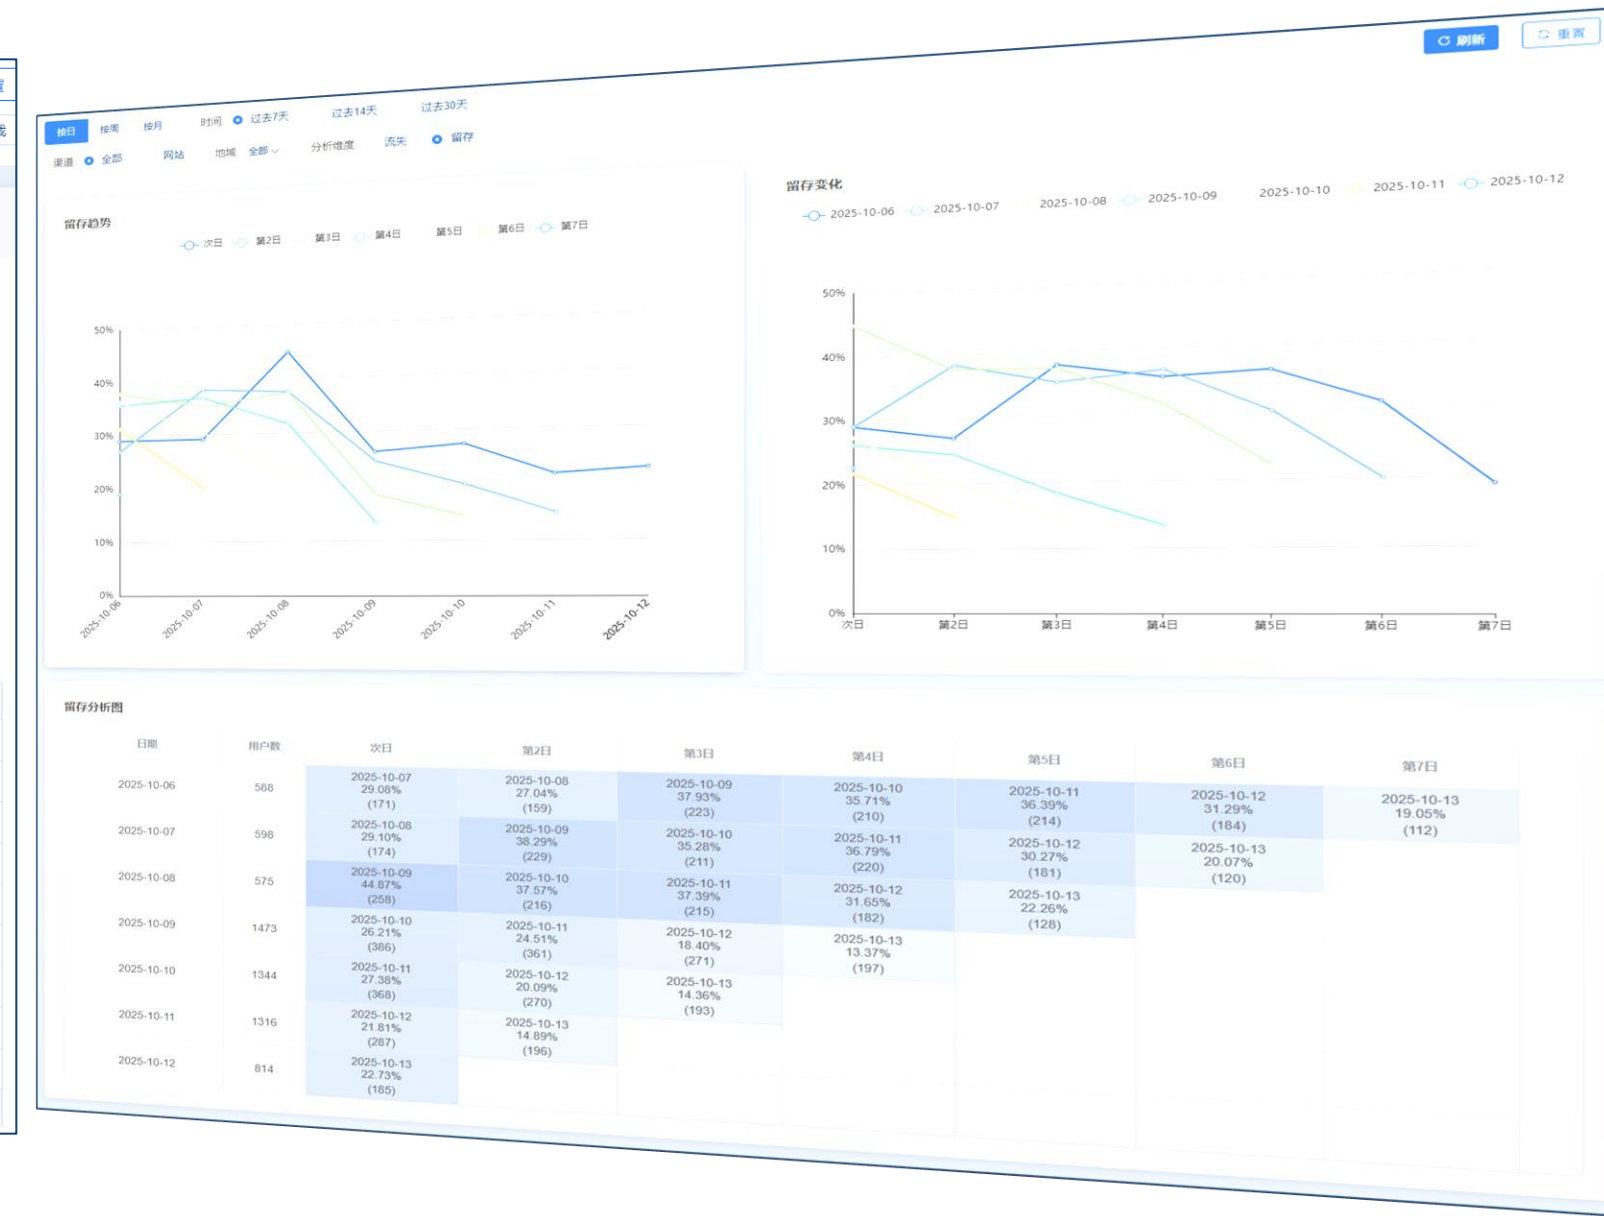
刷新 重置

按日 按周 按月 时间 过去7天 过去14天 过去30天

渠道 全部 网站 地域 全部 分析维度 流失 留存

留存趋势

次日 第2日 第3日 第4日 第5日 第6日 第7日

50%
40%
30%
20%
10%
0%

2025-10-06 2025-10-07 2025-10-08 2025-10-09 2025-10-10 2025-10-11 2025-10-12

留存变化

2025-10-06 2025-10-07 2025-10-08 2025-10-09 2025-10-10 2025-10-11 2025-10-12

50%
40%
30%
20%
10%
0%

次日 第2日 第3日 第4日 第5日 第6日 第7日

留存分析图

| 日期 | 用户数 | 次日 | 第2日 | 第3日 | 第4日 | 第5日 | 第6日 | 第7日 |
|---|---|---|---|---|---|---|---|---|
| 2025-10-06 | 588 | 2025-10-07 29.08% (171) | 2025-10-08 27.04% (159) | 2025-10-09 37.93% (223) | 2025-10-10 35.71% (210) | 2025-10-11 36.39% (214) | 2025-10-12 31.29% (184) | 2025-10-13 19.05% (112) |
| 2025-10-07 | 598 | 2025-10-08 29.10% (174) | 2025-10-09 38.29% (229) | 2025-10-10 35.28% (211) | 2025-10-11 36.79% (220) | 2025-10-12 30.27% (181) | 2025-10-13 20.07% (120) | |
| 2025-10-08 | 575 | 2025-10-09 44.87% (258) | 2025-10-10 37.57% (216) | 2025-10-11 37.39% (215) | 2025-10-12 31.65% (182) | 2025-10-13 22.26% (128) | | |
| 2025-10-09 | 1473 | 2025-10-10 26.21% (386) | 2025-10-11 24.51% (361) | 2025-10-12 18.40% (271) | 2025-10-13 13.37% (197) | | | |
| 2025-10-10 | 1344 | 2025-10-11 27.38% (368) | 2025-10-12 20.09% (270) | 2025-10-13 14.36% (193) | | | | |
| 2025-10-11 | 1316 | 2025-10-12 21.81% (287) | 2025-10-13 14.89% (196) | | | | | |
| 2025-10-12 | 814 | 2025-10-13 22.73% (185) | | | | | | |